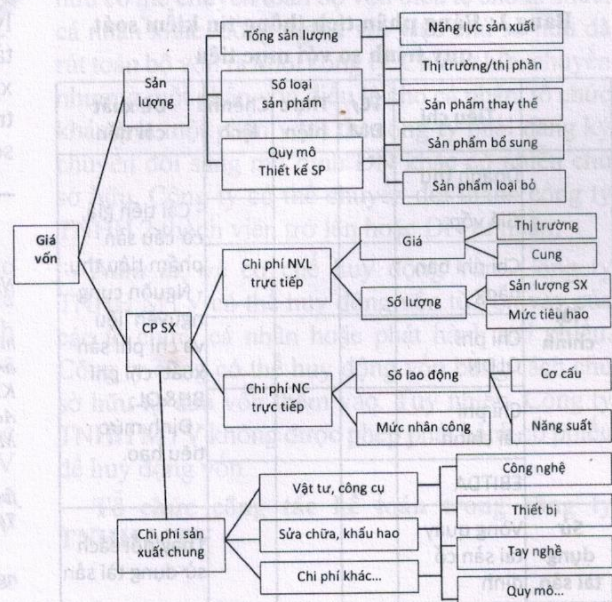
Giá vốn

Sản lượng

Tổng sản lượng

Số loại sản phẩm

Quy mô Thiết kế SP

Năng lực sản xuất

Thị trường/thị phần

Sản phẩm thay thế

Sản phẩm bổ sung

Sản phẩm loại bỏ

CP SX

Chi phí NVL trực tiếp

Giá

Số lượng

Thị trường

Cung

Sản lượng SX

Mức tiêu hao

Chi phí NC trực tiếp

Số lao động

Mức nhân công

Cơ cấu

Năng suất

Chi phí sản xuất chung

Vật tư, công cụ

Sửa chữa, khấu hao

Chi phí khác...

Công nghệ

Thiết bị

Tay nghề

Quy mô...